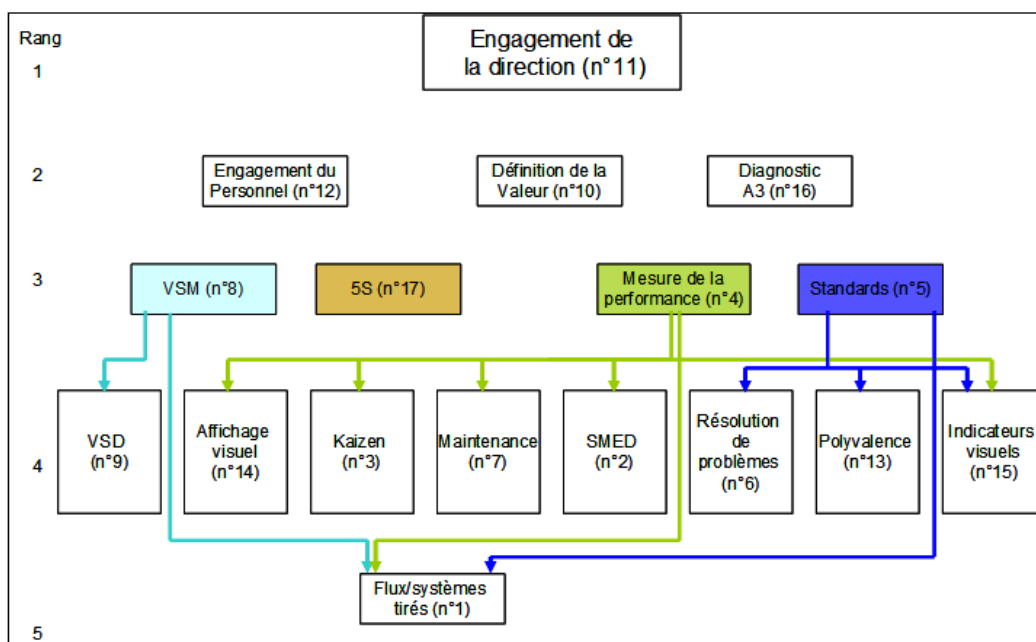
Rang

1

Engagement de la direction (n°11)

2

Engagement du Personnel (n°12)

Définition de la Valeur (n°10)

Diagnostic A3 (n°16)

3

VSM (n°8)

5S (n°17)

Mesure de la performance (n°4)

Standards (n°5)

4

VSD (n°9)

Affichage visuel (n°14)

Kaizen (n°3)

Maintenance (n°7)

SMED (n°2)

Résolution de problèmes (n°6)

Polyvalence (n°13)

Indicateurs visuels (n°15)

5

Flux/systèmes tirés (n°1)